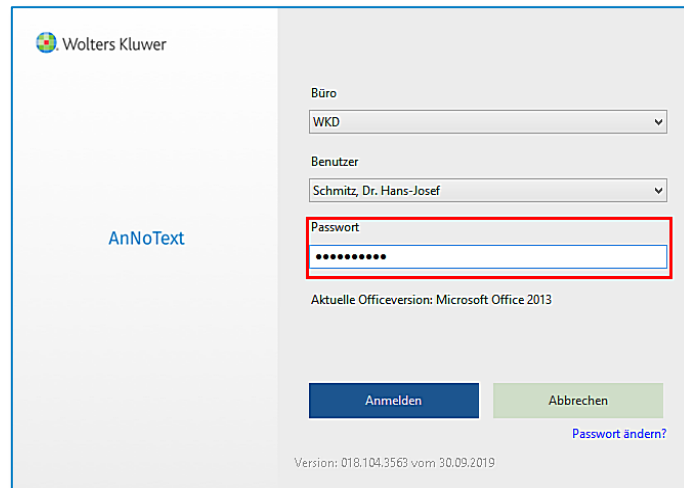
Wolters Kluwer

AnNoText

Büro

WKD

Benutzer

Schmitz, Dr. Hans-Josef

Passwort

••••••••••

Aktuelle Officeversion: Microsoft Office 2013

Anmelden

Abbrechen

Passwort ändern?

Version: 018.104.3563 vom 30.09.2019